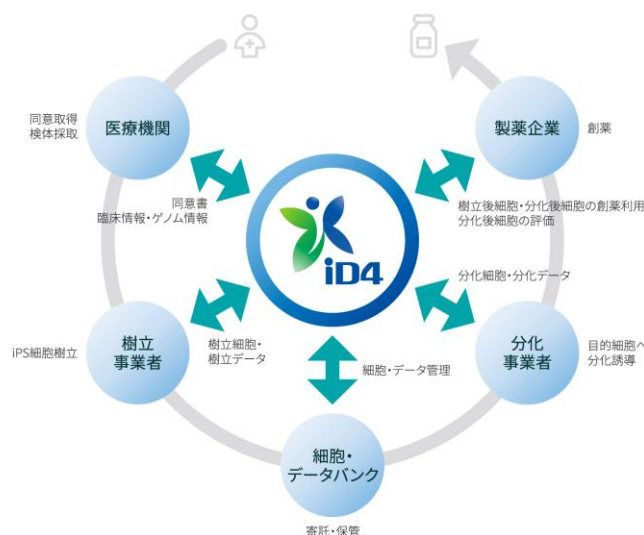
同意取得
検体採取

医療機関

同意書
臨床情報・ゲノム情報

製薬企業

創薬

樹立後細胞・分化後細胞の創薬利用
分化後細胞の評価

iD4

分化細胞・分化データ

iPS細胞樹立

樹立
事業者

樹立細胞・
樹立データ

細胞・データ管理

分化
事業者

目的細胞へ
分化誘導

細胞・
データバンク

寄託・保管